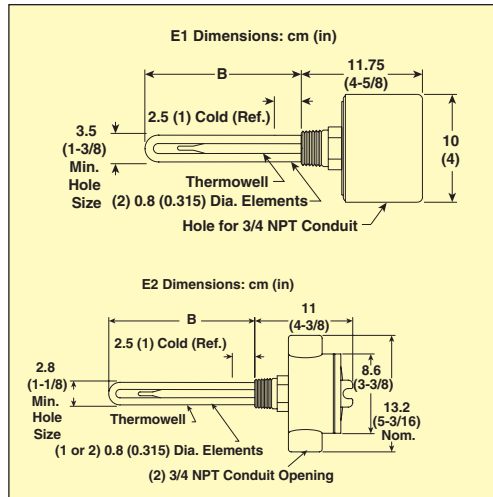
E1 Dimensions: cm (in)

B

11.75 (4-5/8)

2.5 (1) Cold (Ref.)

3.5 (1-3/8) Min. Hole Size

10 (4)

Thermowell

(2) 0.8 (0.315) Dia. Elements

Hole for 3/4 NPT Conduit

E2 Dimensions: cm (in)

11 (4-3/8)

B

2.5 (1) Cold (Ref.)

8.6 (3-3/8)

2.8 (1-1/8) Min. Hole Size

Thermowell

13.2 (5-3/16) Nom.

(1 or 2) 0.8 (0.315) Dia. Elements

(2) 3/4 NPT Conduit Opening